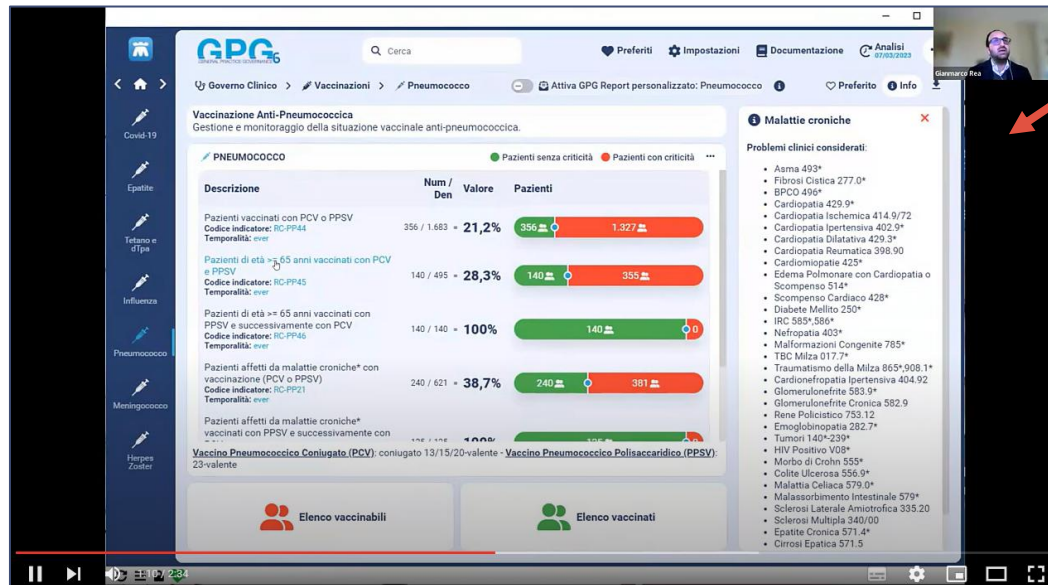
GPG
GENERAL PRACTICE GOVERNANCE

Cerca

Preferiti Impostazioni Documentazione Analisi 07/03/2023

Giammarco Rea

Covid-19
Epatite
Tetano e dTpa
Influenza
Pneumococco
Meningococco
Herpes Zoster

Governo Clinico > Vaccinazioni > Pneumococco

Attiva GPG Report personalizzato: Pneumococco

Preferito Info

Vaccinazione Anti-Pneumococcica
Gestione e monitoraggio della situazione vaccinale anti-pneumococcica.

PNEUMOCOCCO

Pazienti senza criticità Pazienti con criticità

| Descrizione | Num / Den | Valore | Pazienti |
|---|---|---|---|
| Pazienti vaccinati con PCV o PPSV Codice indicatore: RC-PP44 Temporalità: ever | 356 / 1.683 | 21,2% | 356 1.327 |
| Pazienti di età >= 65 anni vaccinati con PCV e PPSV Codice indicatore: RC-PP45 Temporalità: ever | 140 / 495 | 28,3% | 140 355 |
| Pazienti di età >= 65 anni vaccinati con PPSV e successivamente con PCV Codice indicatore: RC-PP46 Temporalità: ever | 140 / 140 | 100% | 140 0 |
| Pazienti affetti da malattie croniche* con vaccinazione (PCV o PPSV) Codice indicatore: RC-PP21 Temporalità: ever | 240 / 621 | 38,7% | 240 381 |
| Pazienti affetti da malattie croniche* vaccinati con PPSV e successivamente con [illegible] | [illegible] | 100% | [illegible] |

Vaccino Pneumococcico Coniugato (PCV): coniugato 13/15/20-valente - Vaccino Pneumococcico Polisaccaridico (PPSV): 23-valente

Elenco vaccinabili
Elenco vaccinati

Malattie croniche

Problemi clinici considerati:
Asma 493*
Fibrosi Cistica 277.0*
BPCO 496*
Cardiopatia 429.9*
Cardiopatia Ischemica 414.9/72
Cardiopatia Ipertensiva 402.9*
Cardiopatia Dilatativa 429.3*
Cardiopatia Reumatica 398.90
Cardiomiopatie 425*
Edema Polmonare con Cardiopatia o Scompenso 514*
Scompenso Cardiaco 428*
Diabete Mellito 250*
IRC 585*,586*
Nefropatia 403*
Malformazioni Congenite 785*
TBC Milza 017.7*
Traumatismo della Milza 865*,908.1*
Cardionefropatia Ipertensiva 404.92
Glomerulonefrite 583.9*
Glomerulonefrite Cronica 582.9
Rene Policistico 753.12
Emoglobinopatia 282.7*
Tumori 140*-239*
HIV Positivo V08*
Morbo di Crohn 555*
Colite Ulcerosa 556.9*
Malattia Celiaca 579.0*
Malassorbimento Intestinale 579*
Sclerosi Laterale Amiotrofica 335.20
Sclerosi Multipla 340/00
Epatite Cronica 571.4*
Cirrosi Epatica 571.5

2:34